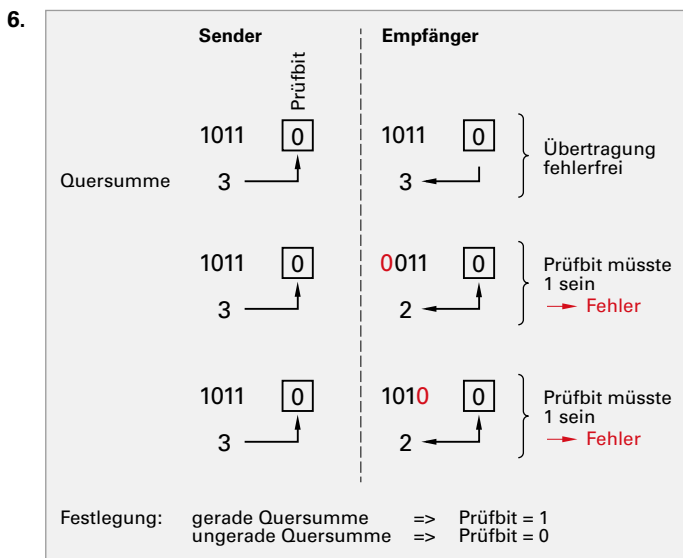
6.

| | Sender | | Empfänger | | |
|---|---|---|---|---|---|
| | | Prüfbit | | | |
| | 1011 | 0 | 1011 | 0 | Übertragung fehlerfrei |
| Quersumme | 3 | | 3 | | |
| | 1011 | 0 | 0011 | 0 | Prüfbit müsste 1 sein → Fehler |
| | 3 | | 2 | | |
| | 1011 | 0 | 1010 | 0 | Prüfbit müsste 1 sein → Fehler |
| | 3 | | 2 | | |

Festlegung: gerade Quersumme => Prüfbit = 1
ungerade Quersumme => Prüfbit = 0